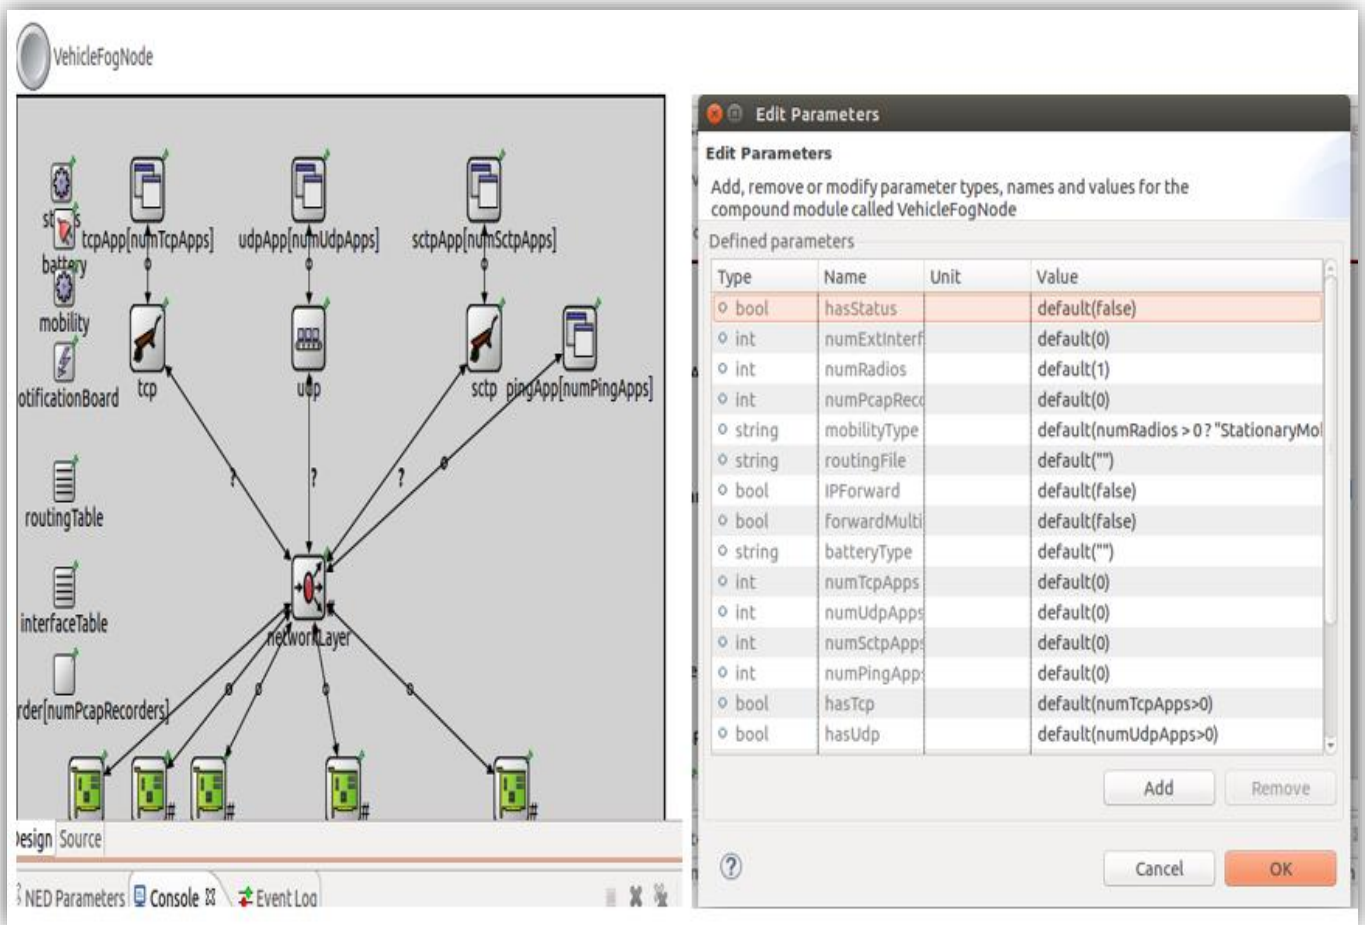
VehicleFogNode

status
battery
mobility
otificationBoard
routingTable
interfaceTable
rder[numPcapRecorders]
tcpApp[numTcpApps]
udpApp[numUdpApps]
sctpApp[numSctpApps]
tcp
udp
sctp
pingApp[numPingApps]
?
?
?
networkLayer
#
#
#
#

esign Source

NED Parameters Console Event Log

Edit Parameters

Edit Parameters
Add, remove or modify parameter types, names and values for the compound module called VehicleFogNode

Defined parameters

| Type | Name | Unit | Value |
|---|---|---|---|
| bool | hasStatus | | default(false) |
| int | numExtInterf | | default(0) |
| int | numRadios | | default(1) |
| int | numPcapRec | | default(0) |
| string | mobilityType | | default(numRadios > 0 ? "StationaryMo |
| string | routingFile | | default("") |
| bool | IPForward | | default(false) |
| bool | forwardMulti | | default(false) |
| string | batteryType | | default("") |
| int | numTcpApps | | default(0) |
| int | numUdpApps | | default(0) |
| int | numSctpApps | | default(0) |
| int | numPingApps | | default(0) |
| bool | hasTcp | | default(numTcpApps>0) |
| bool | hasUdp | | default(numUdpApps>0) |

Add Remove

? Cancel OK